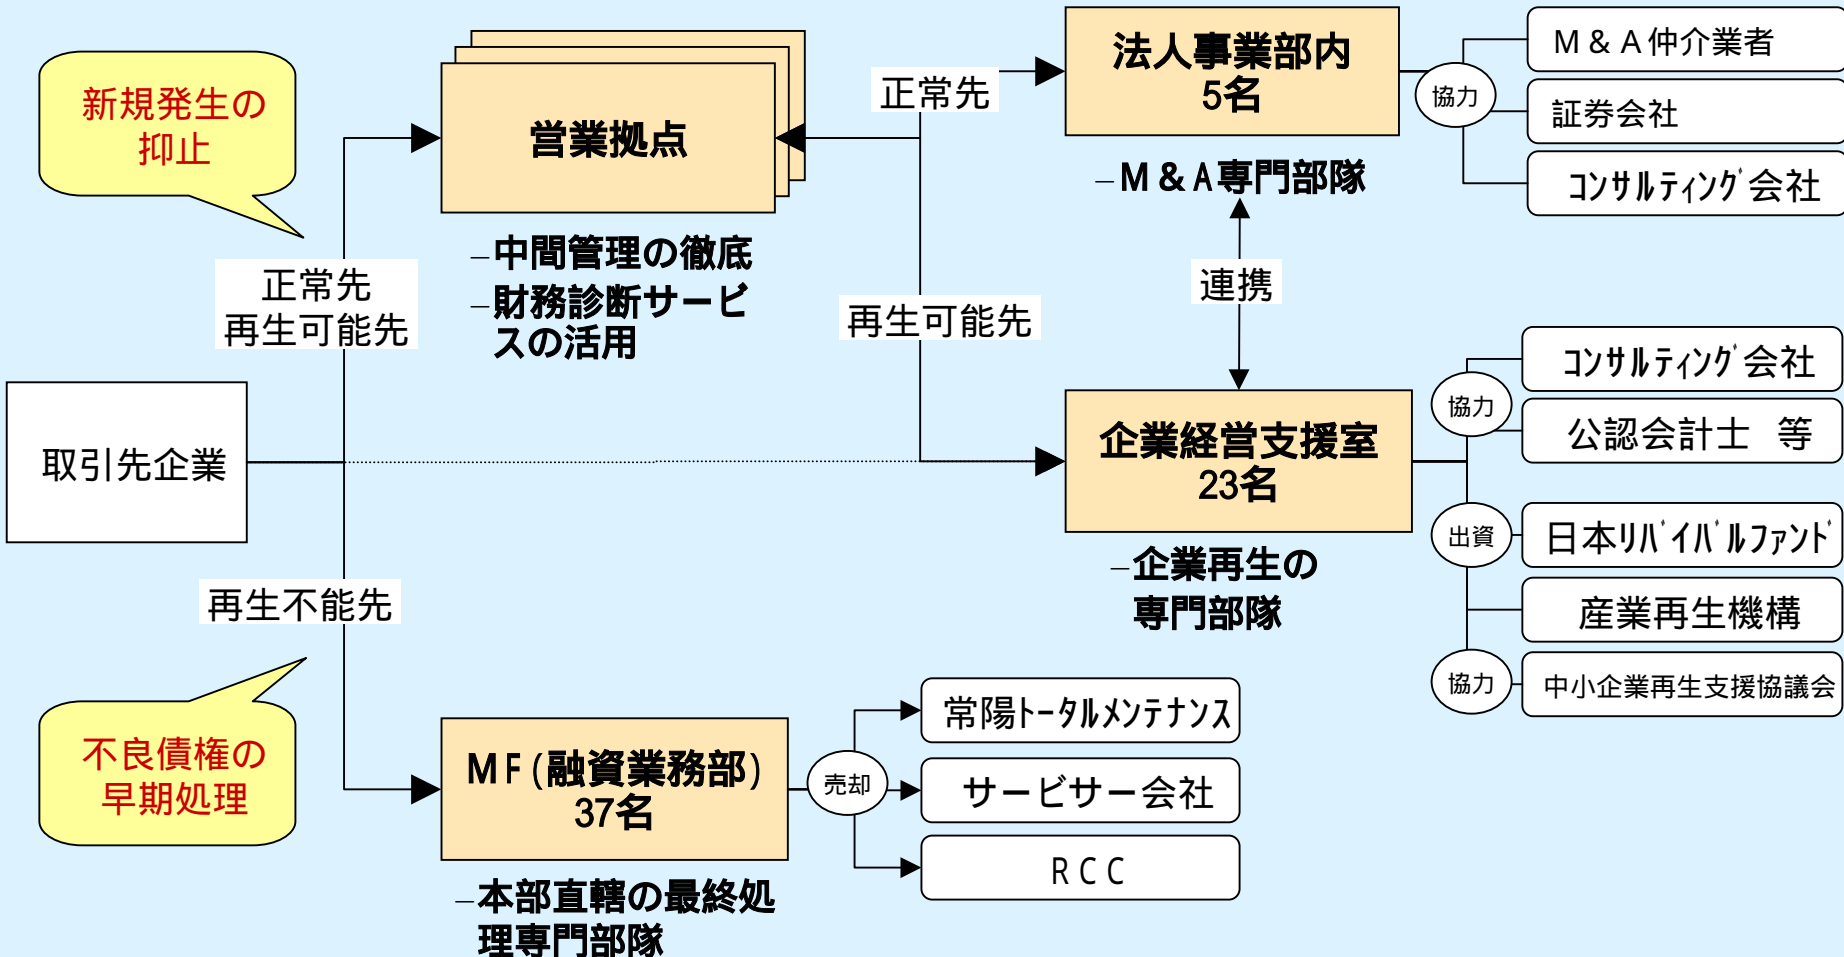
新規発生の抑止

営業拠点

正常先

法人事業部内
5名

協力

M＆A仲介業者

証券会社

ｺﾝｻﾙﾃｨﾝｸﾞ会社

–M＆A専門部隊

–中間管理の徹底
–財務診断サービスの活用

正常先
再生可能先

連携

再生可能先

ｺﾝｻﾙﾃｨﾝｸﾞ会社

協力

公認会計士　等

取引先企業

企業経営支援室
23名

出資

日本ﾘﾊﾞｲﾊﾞﾙﾌｧﾝﾄﾞ

–企業再生の専門部隊

産業再生機構

再生不能先

協力

中小企業再生支援協議会

常陽ﾄｰﾀﾙﾒﾝﾃﾅﾝｽ

不良債権の早期処理

MF(融資業務部)
37名

売却

サービサー会社

RCC

–本部直轄の最終処理専門部隊